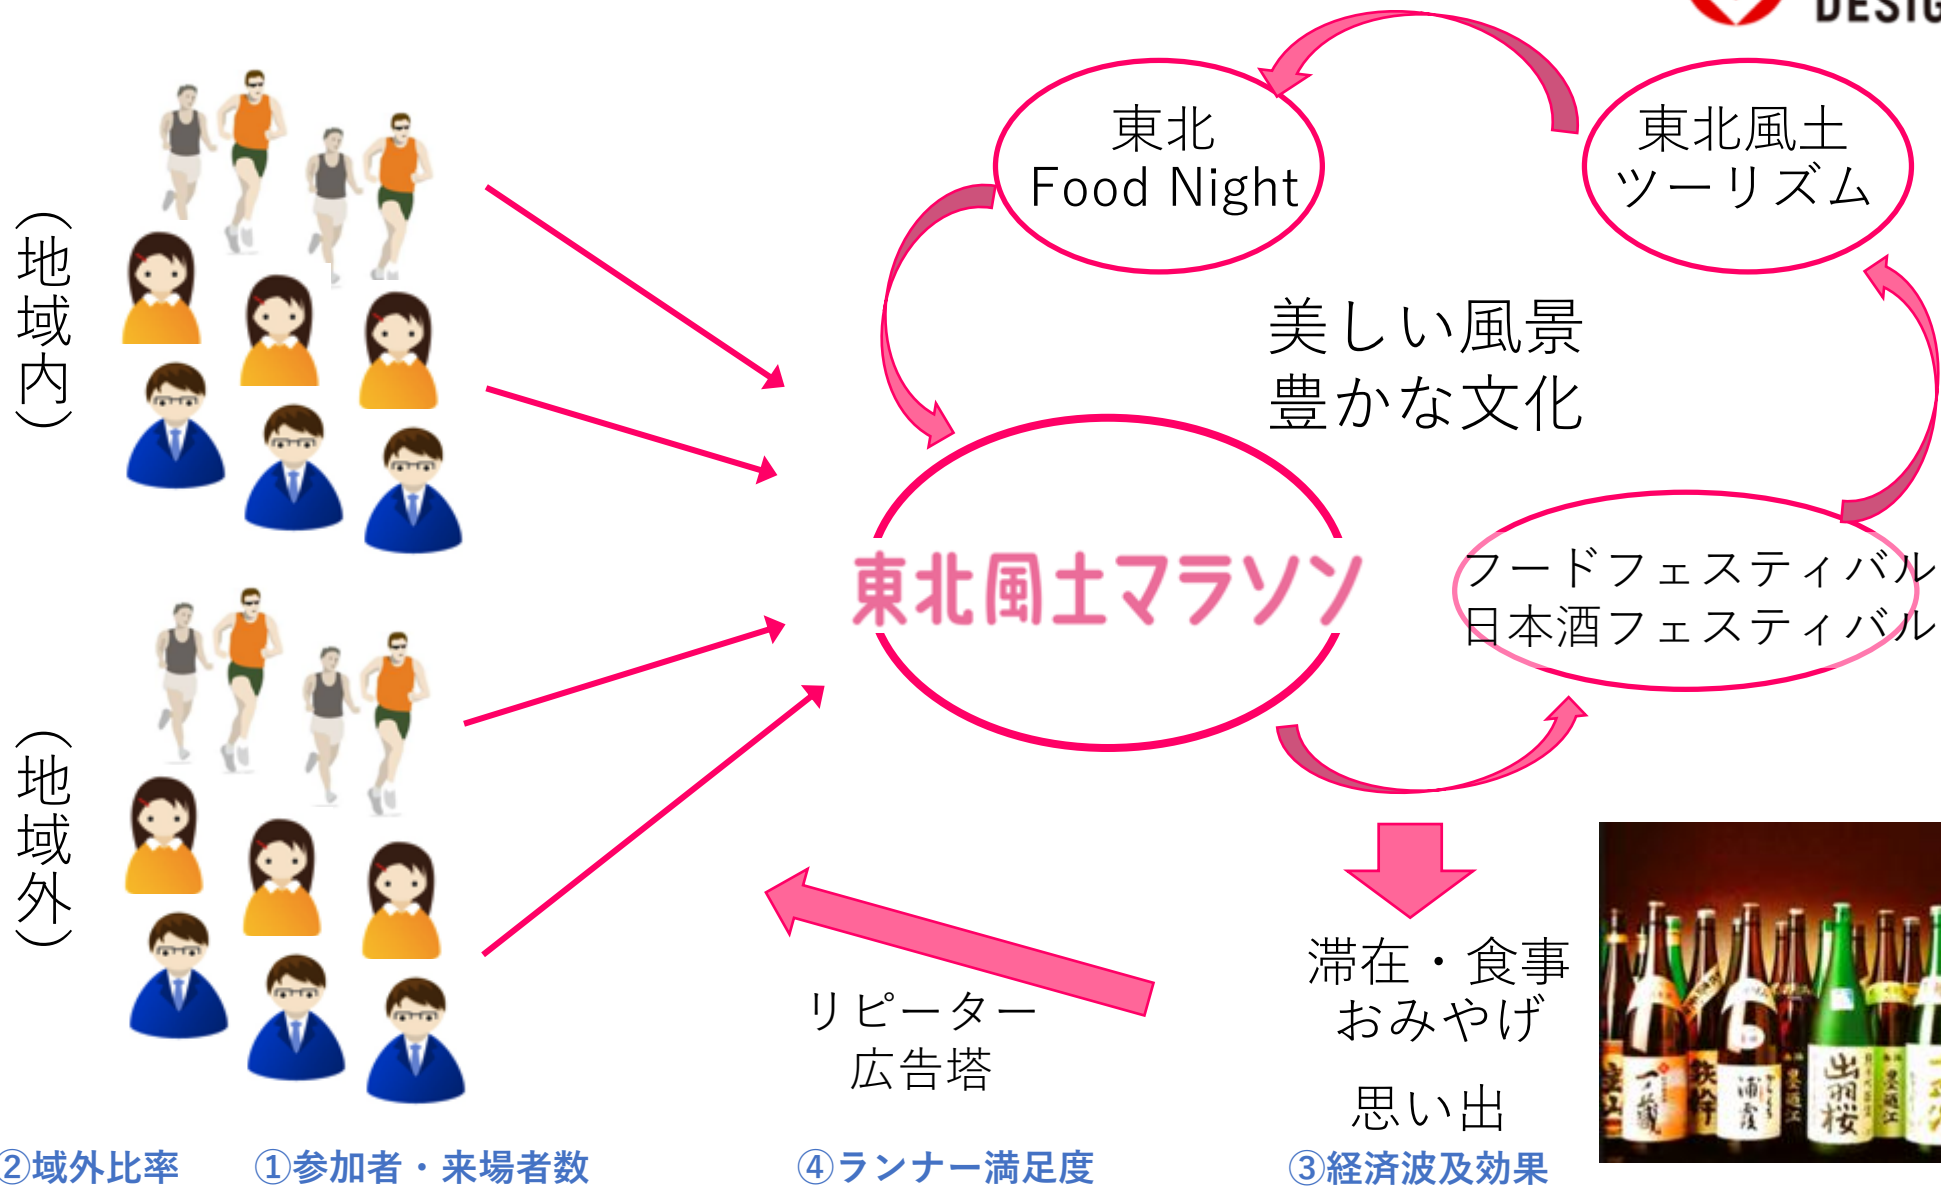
DESIG

（地域内）

（地域外）

東北
Food Night

東北風土
ツーリズム

美しい風景
豊かな文化

東北風土マラソン

フードフェスティバル
日本酒フェスティバル

滞在・食事
おみやげ

思い出

リピーター
広告塔

②域外比率　①参加者・来場者数　④ランナー満足度　③経済波及効果

一ノ蔵　浦霞　出羽桜